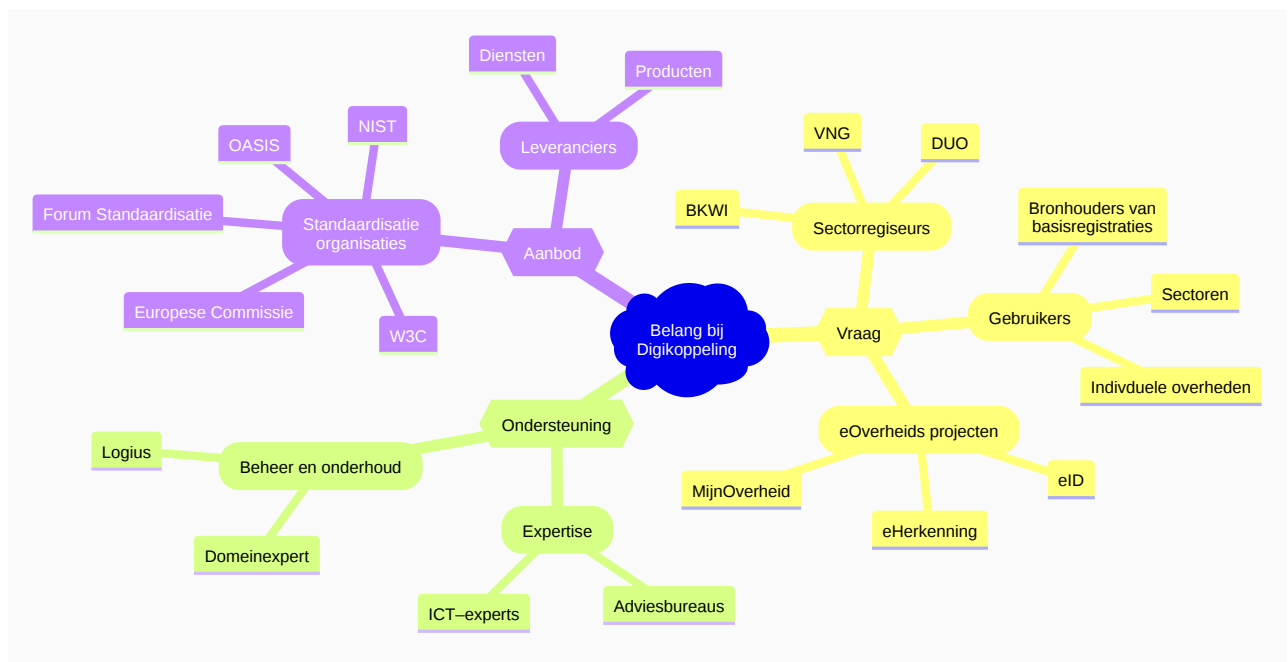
Belang bij Digikoppeling

Aanbod

Leveranciers

Diensten

Producten

Standaardisatie organisaties

OASIS

NIST

Forum Standaardisatie

Europese Commissie

W3C

Vraag

Sectorregiseurs

VNG

DUO

BKWI

Gebruikers

Bronhouders van basisregistraties

Sectoren

Indivduele overheden

eOverheids projecten

MijnOverheid

eHerkenning

eID

Ondersteuning

Beheer en onderhoud

Logius

Domeinexpert

Expertise

ICT–experts

Adviesbureaus